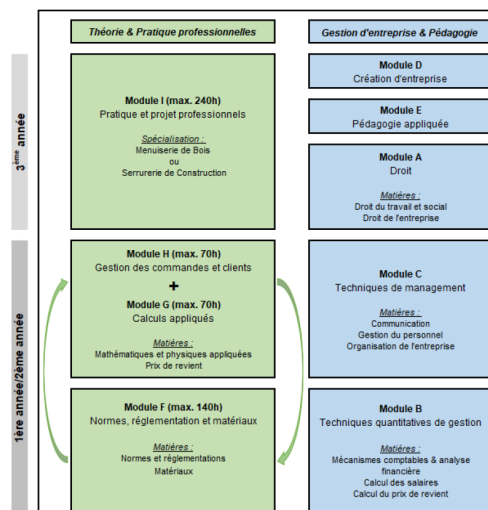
Théorie & Pratique professionnelles

Gestion d'entreprise & Pédagogie

3ème année

Module I (max. 240h)
Pratique et projet professionnels

Spécialisation :
Menuiserie de Bois
ou
Serrurerie de Construction

Module D
Création d'entreprise

Module E
Pédagogie appliquée

Module A
Droit

Matières :
Droit du travail et social
Droit de l'entreprise

1ère année/2ème année

Module H (max. 70h)
Gestion des commandes et clients

+

Module G (max. 70h)
Calculs appliqués

Matières :
Mathématiques et physiques appliquées
Prix de revient

Module C
Techniques de management

Matières :
Communication
Gestion du personnel
Organisation de l'entreprise

Module F (max. 140h)
Normes, réglementation et matériaux

Matières :
Normes et réglementations
Matériaux

Module B
Techniques quantitatives de gestion

Matières :
Mécanismes comptables & analyse financière
Calcul des salaires
Calcul du prix de revient